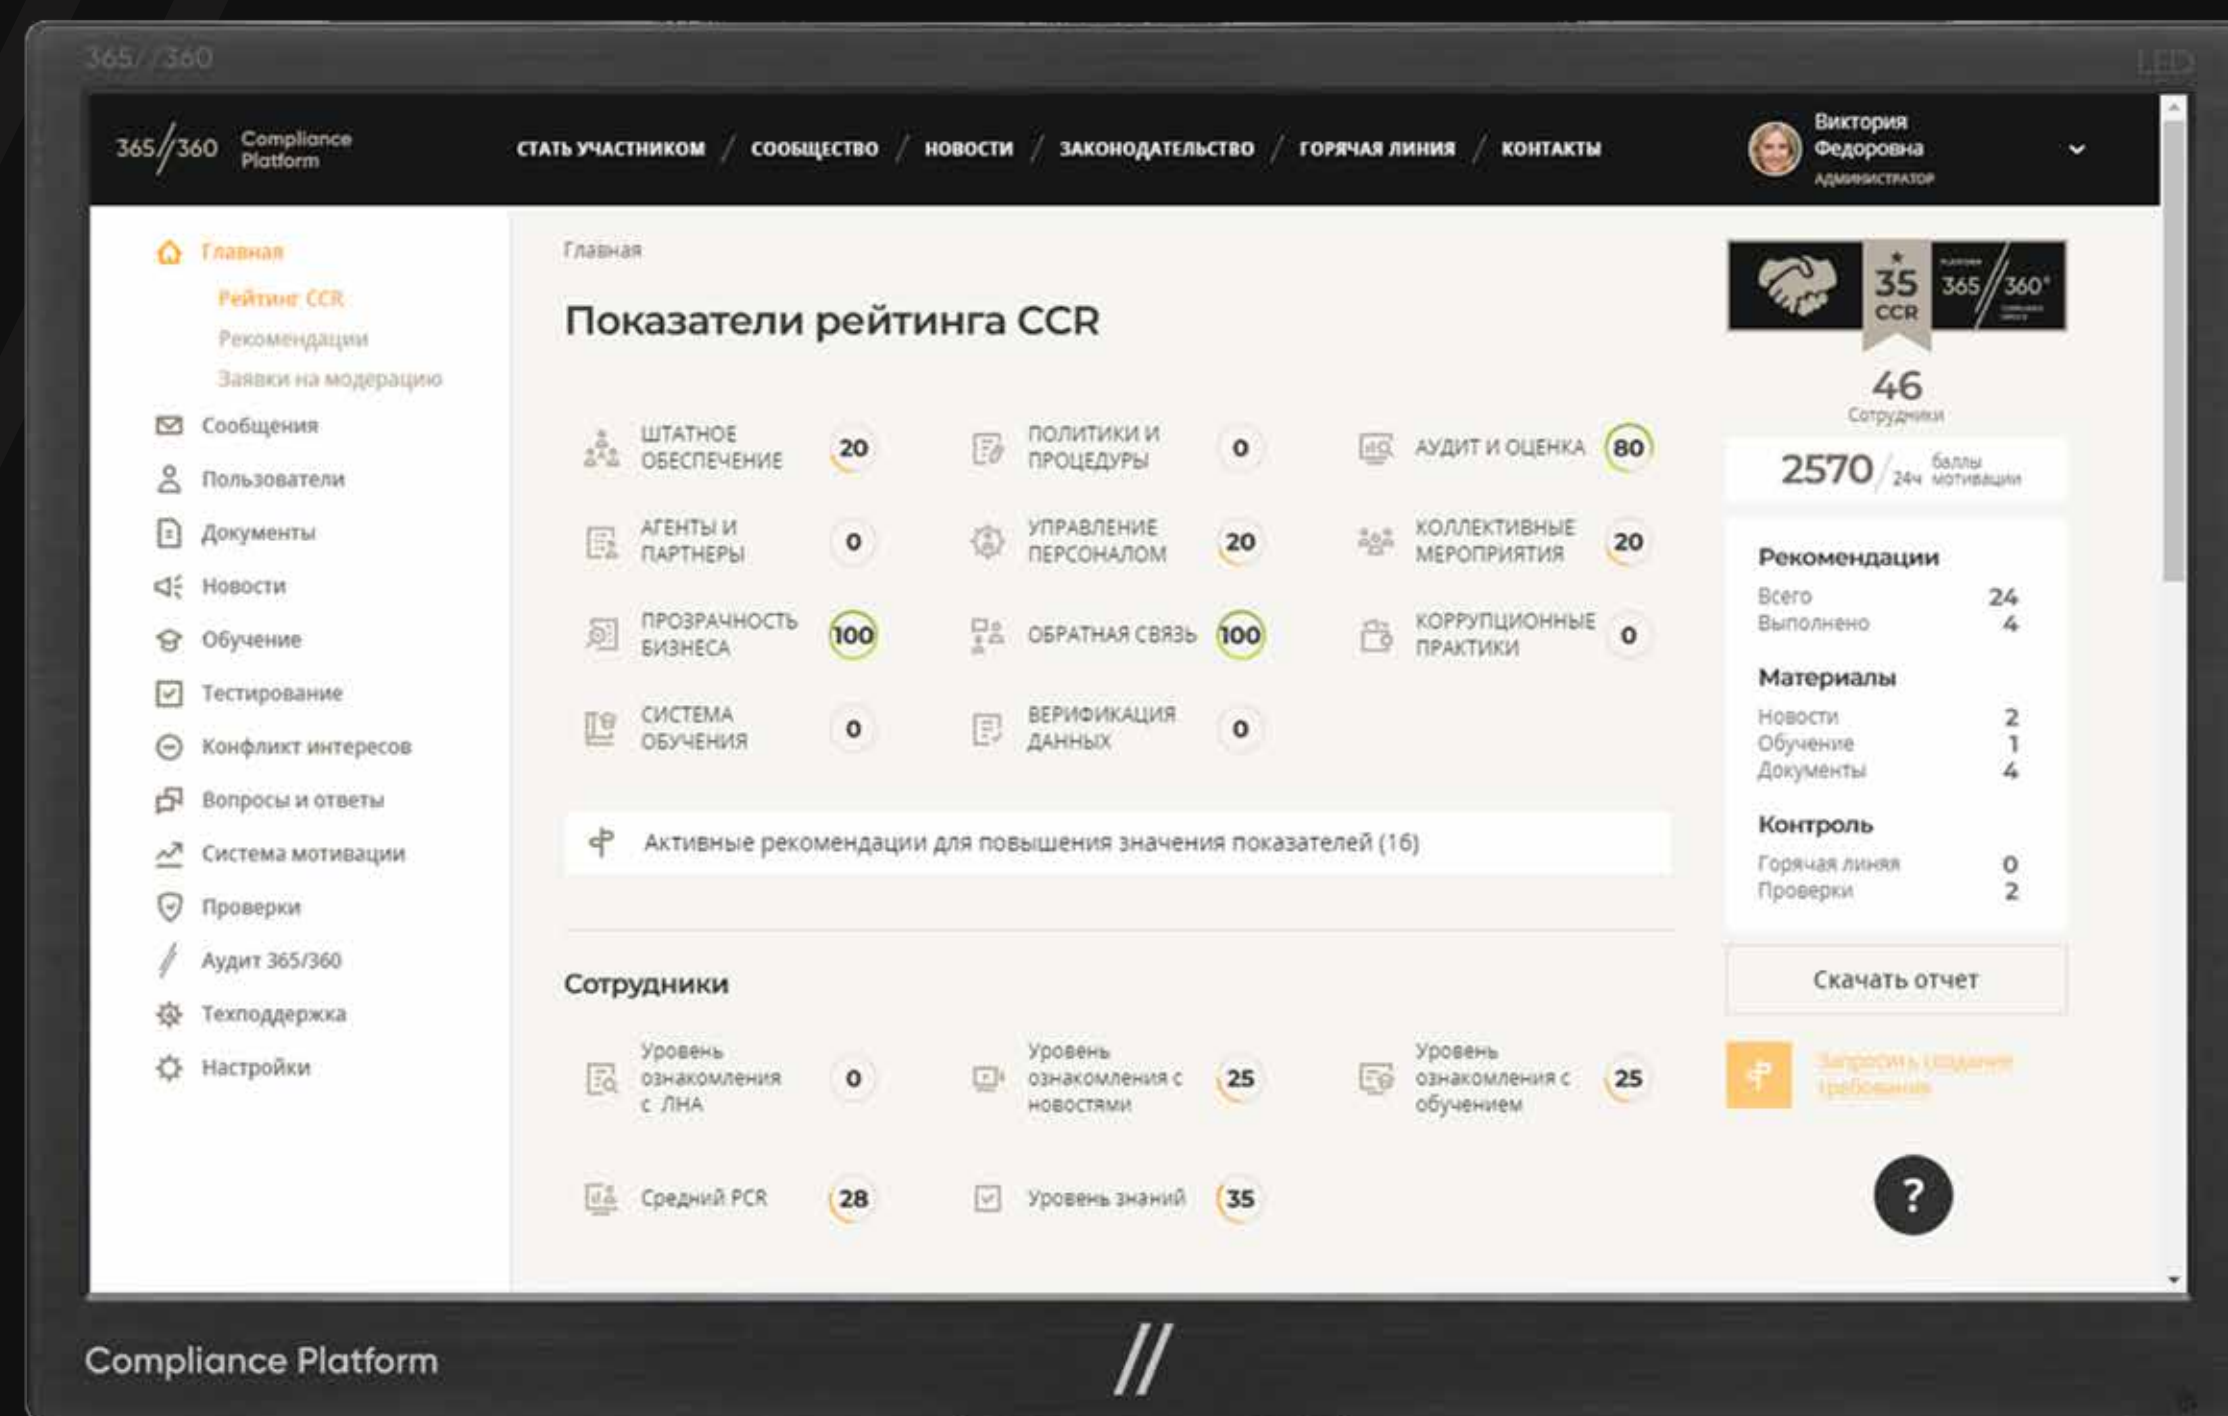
365//360

LED

365//360 Compliance Platform

СТАТЬ УЧАСТНИКОМ / СООБЩЕСТВО / НОВОСТИ / ЗАКОНОДАТЕЛЬСТВО / ГОРЯЧАЯ ЛИНИЯ / КОНТАКТЫ

Виктория Федоровна
Администратор

Главная
Рейтинг CCR
Рекомендации
Заявки на модерацию
Сообщения
Пользователи
Документы
Новости
Обучение
Тестирование
Конфликт интересов
Вопросы и ответы
Система мотивации
Проверки
Аудит 365/360
Техподдержка
Настройки

Главная

Показатели рейтинга CCR

ШТАТНОЕ ОБЕСПЕЧЕНИЕ 20
ПОЛИТИКИ И ПРОЦЕДУРЫ 0
АУДИТ И ОЦЕНКА 80
АГЕНТЫ И ПАРТНЕРЫ 0
УПРАВЛЕНИЕ ПЕРСОНАЛОМ 20
КОЛЛЕКТИВНЫЕ МЕРОПРИЯТИЯ 20
ПРОЗРАЧНОСТЬ БИЗНЕСА 100
ОБРАТНАЯ СВЯЗЬ 100
КОРРУПЦИОННЫЕ ПРАКТИКИ 0
СИСТЕМА ОБУЧЕНИЯ 0
ВЕРИФИКАЦИЯ ДАННЫХ 0

Активные рекомендации для повышения значения показателей (16)

Сотрудники

Уровень ознакомления с ЛНА 0
Уровень ознакомления с новостями 25
Уровень ознакомления с обучением 25
Средний PCR 28
Уровень знаний 35

35 CCR
365//360

46
Сотрудники

2570 / 24ч баллы мотивации

Рекомендации
Всего 24
Выполнено 4

Материалы
Новости 2
Обучение 1
Документы 4

Контроль
Горячая линия 0
Проверки 2

Скачать отчет

Запросить создание требования

?

Compliance Platform

//